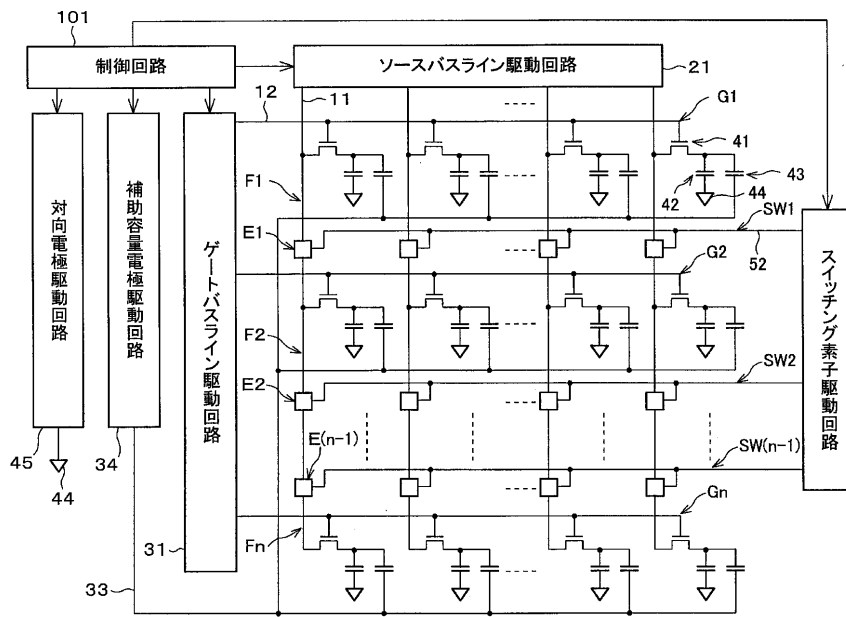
101

制御回路

ソースバスライン駆動回路

21

12

11

G1

41

43

42

44

F1

SW1

E1

52

対向電極駆動回路

補助容量電極駆動回路

ゲートバスライン駆動回路

スイッチング素子駆動回路

G2

F2

SW2

E2

E(n−1)

SW(n−1)

45

44

34

Gn

31

Fn

33